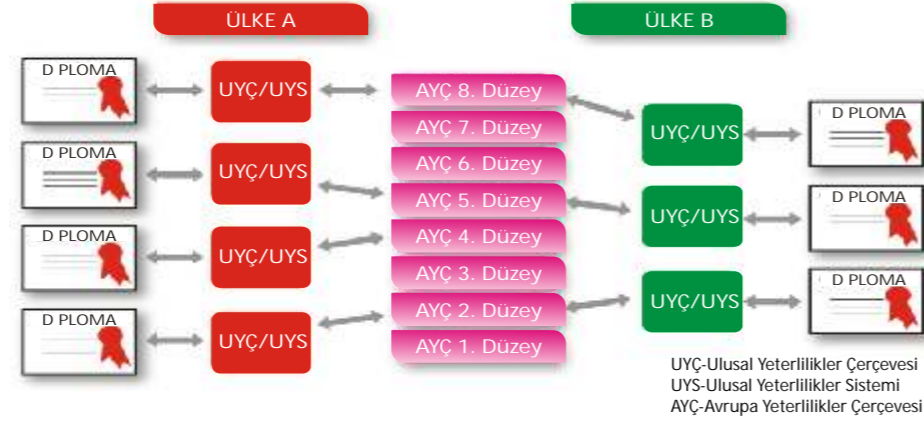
ÜLKE A

ÜLKE B

D PLOMA

UYÇ/UYS

D PLOMA

UYÇ/UYS

D PLOMA

UYÇ/UYS

D PLOMA

UYÇ/UYS

AYÇ 8. Düzey

AYÇ 7. Düzey

AYÇ 6. Düzey

AYÇ 5. Düzey

AYÇ 4. Düzey

AYÇ 3. Düzey

AYÇ 2. Düzey

AYÇ 1. Düzey

UYÇ/UYS

D PLOMA

UYÇ/UYS

D PLOMA

UYÇ/UYS

D PLOMA

UYÇ-Ulusal Yeterlilikler Çerçevesi
UYS-Ulusal Yeterlilikler Sistemi
AYÇ-Avrupa Yeterlilikler Çerçevesi